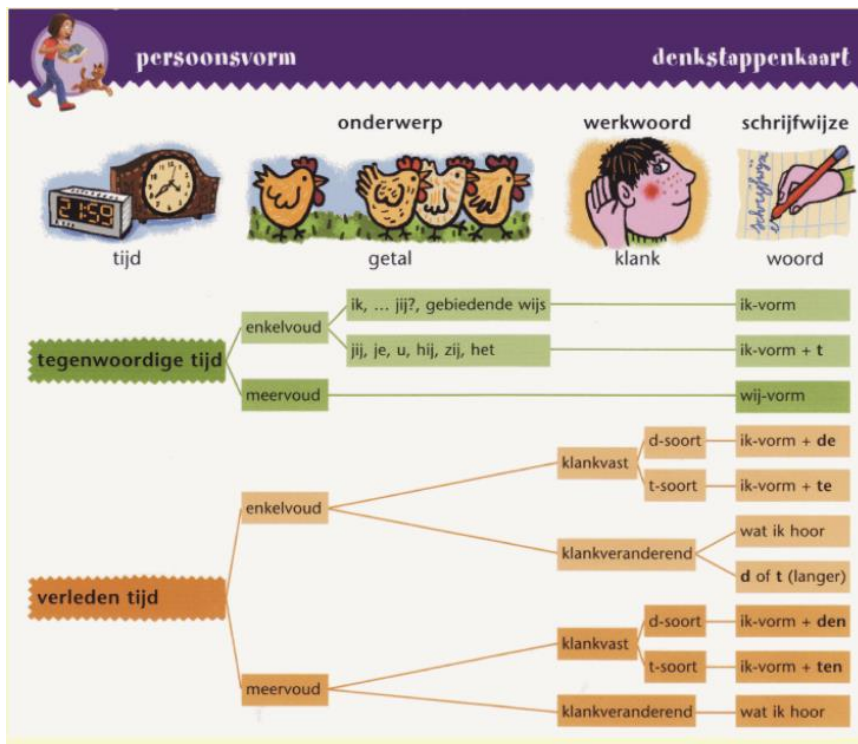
persoonsvorm

denkstappenkaart

onderwerp

werkwoord

schrijfwijze

21:59

schrijfwijze

tijd

getal

klank

woord

tegenwoordige tijd

enkelvoud

ik, … jij?, gebiedende wijs

ik-vorm

jij, je, u, hij, zij, het

ik-vorm + **t**

meervoud

wij-vorm

verleden tijd

enkelvoud

klankvast

d-soort

ik-vorm + **de**

t-soort

ik-vorm + **te**

klankveranderend

wat ik hoor

**d** of **t** (langer)

meervoud

klankvast

d-soort

ik-vorm + **den**

t-soort

ik-vorm + **ten**

klankveranderend

wat ik hoor